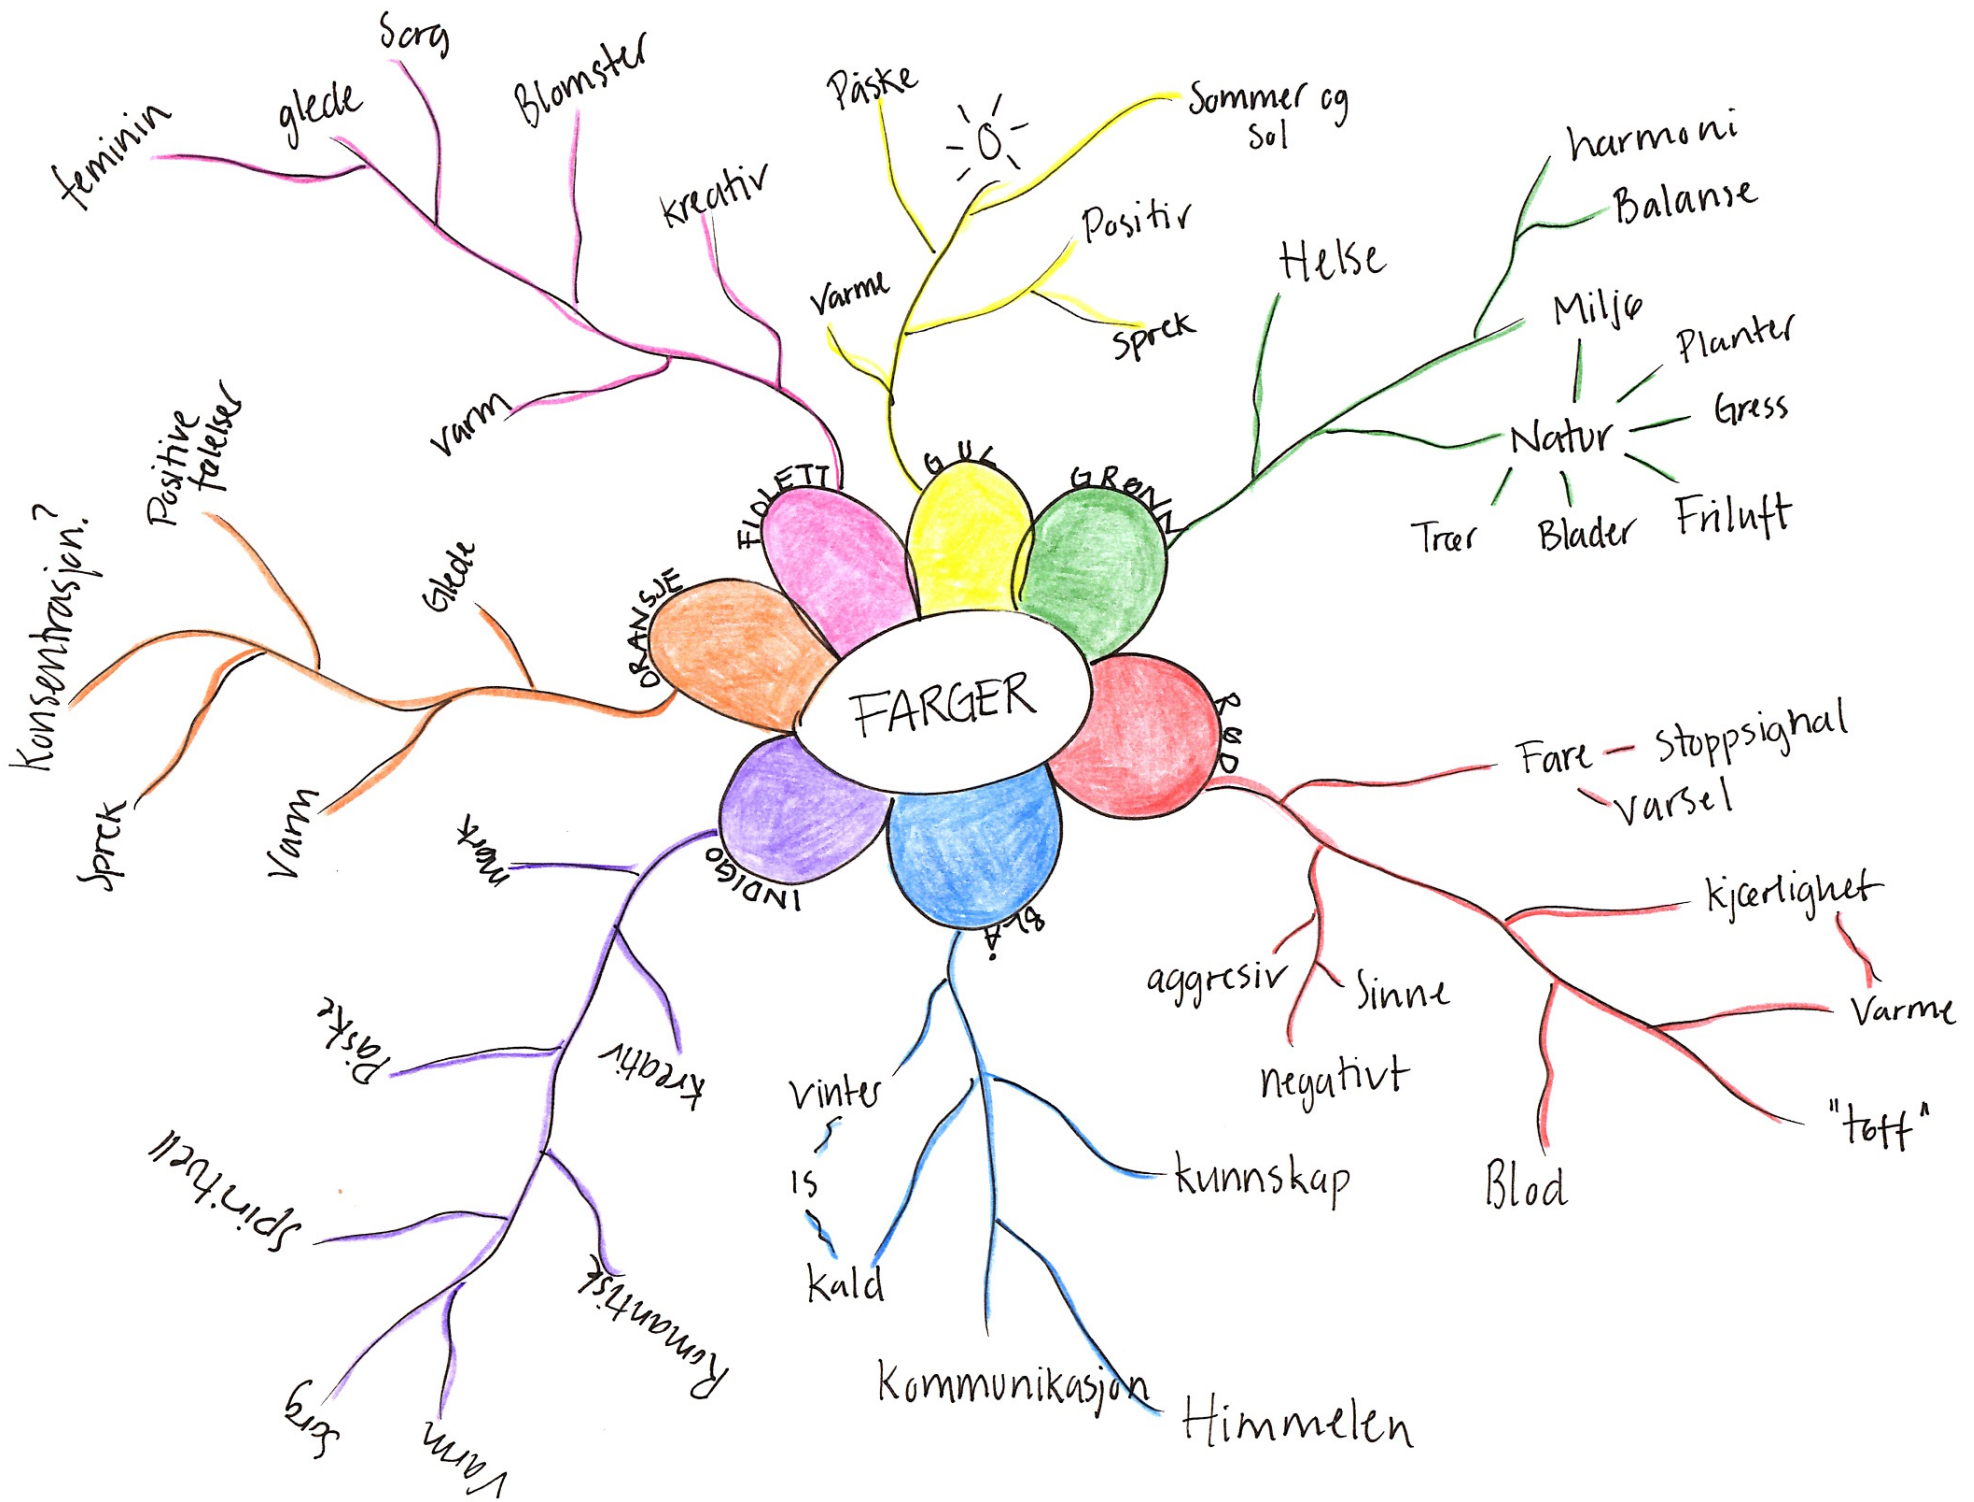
FARGER

FIOLETT
feminin
glede
Sorg
Blomster
kreativ
varm

GUL
Påske
Sommer og sol
Positiv
Varme
Sprek

GRØNN
Helse
harmoni
Balanse
Miljø
Natur
Planter
Gress
Friluft
Blader
Trær

RØD
Fare – Stoppsignal
Varsel
Kjærlighet
Varme
"tøff"
Blod
aggresiv
Sinne
negativt

BLÅ
Vinter
is
Kald
Kommunikasjon
kunnskap
Himmelen

INDIGO
mørk
kreativ
Påske
Spirituell
Romantisk
Sorg
Varm

ORANSJE
Positive følelser
Konsentrasjon?
Glede
Sprek
Varm